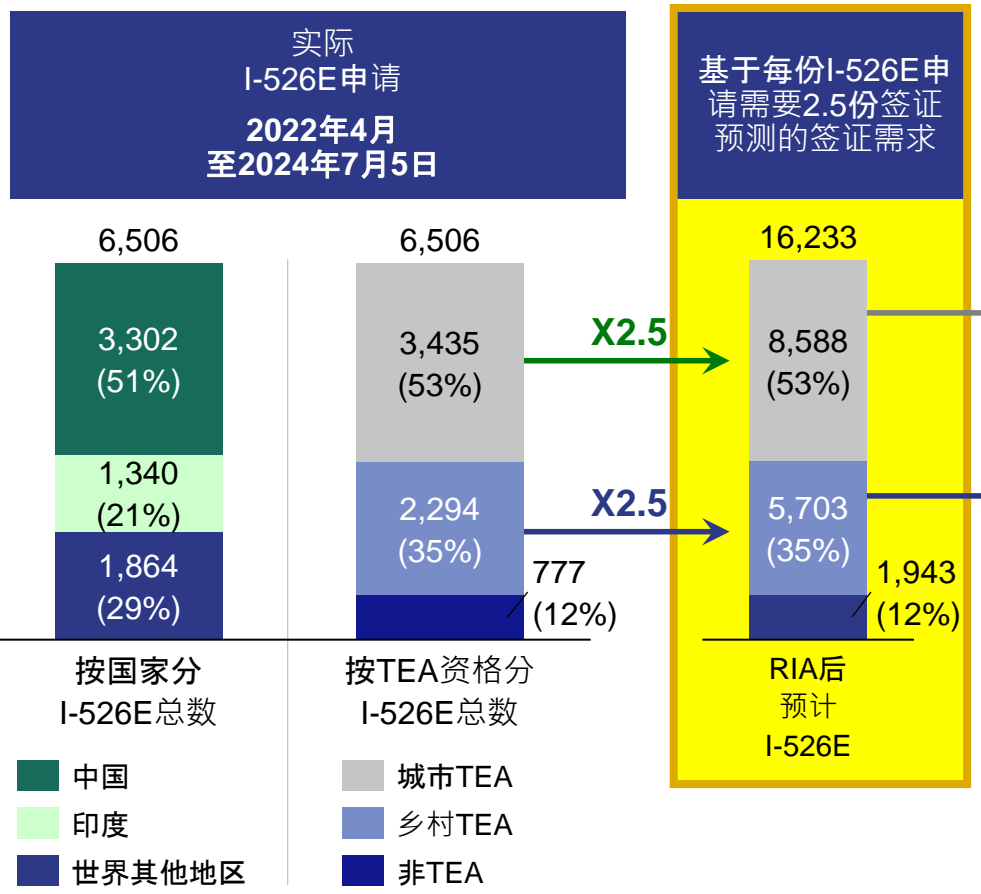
实际
I-526E申请
2022年4月
至2024年7月5日

基于每份I-526E申请需要2.5份签证预测的签证需求

6,506
3,302
(51%)
1,340
(21%)
1,864
(29%)

6,506
3,435
(53%)
2,294
(35%)
777
(12%)

X2.5
X2.5

16,233
8,588
(53%)
5,703
(35%)
1,943
(12%)

按国家分
I-526E总数

按TEA资格分
I-526E总数

RIA后
预计
I-526E

中国
印度
世界其他地区

城市TEA
乡村TEA
非TEA